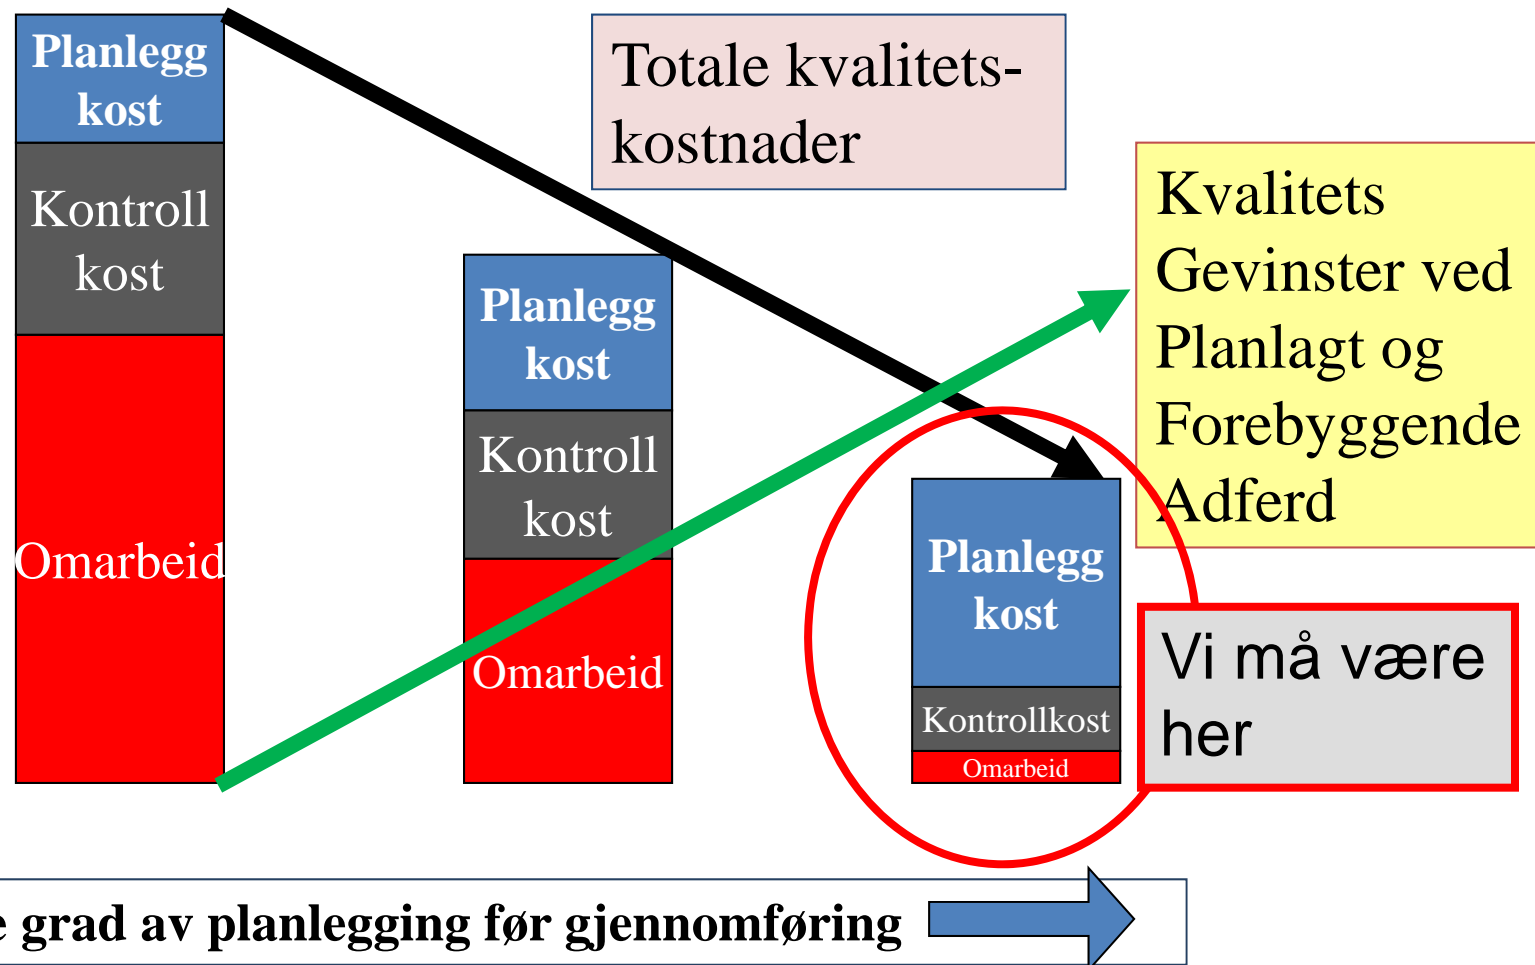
Planlegg kost

Kontroll kost

Omarbeid

Totale kvalitets-kostnader

Planlegg kost

Kontroll kost

Omarbeid

Kvalitets Gevinster ved Planlagt og Forebyggende Adferd

Planlegg kost

Kontrollkost

Omarbeid

Vi må være her

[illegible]e grad av planlegging før gjennomføring